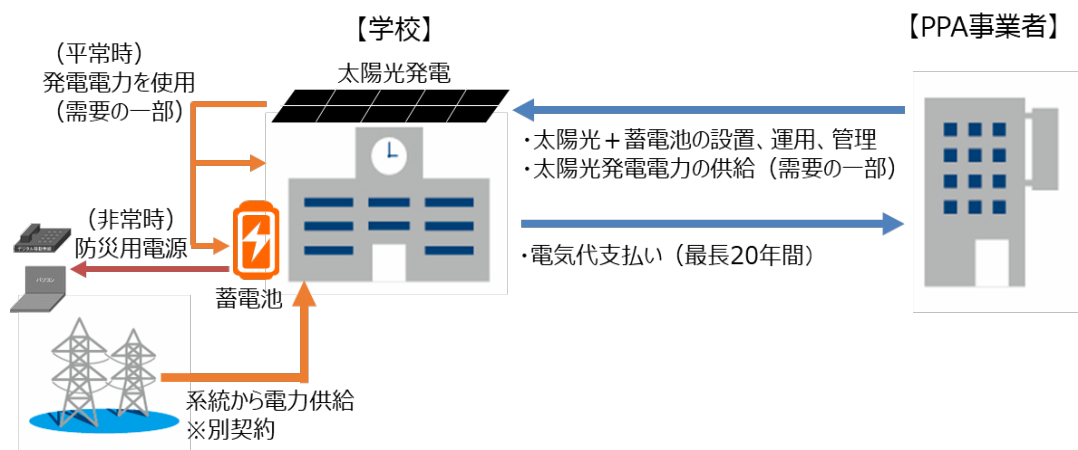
【学校】

【PPA事業者】

（平常時）
発電電力を使用
（需要の一部）

太陽光発電

・太陽光＋蓄電池の設置、運用、管理
・太陽光発電電力の供給（需要の一部）

（非常時）
防災用電源

蓄電池

・電気代支払い（最長20年間）

系統から電力供給
※別契約